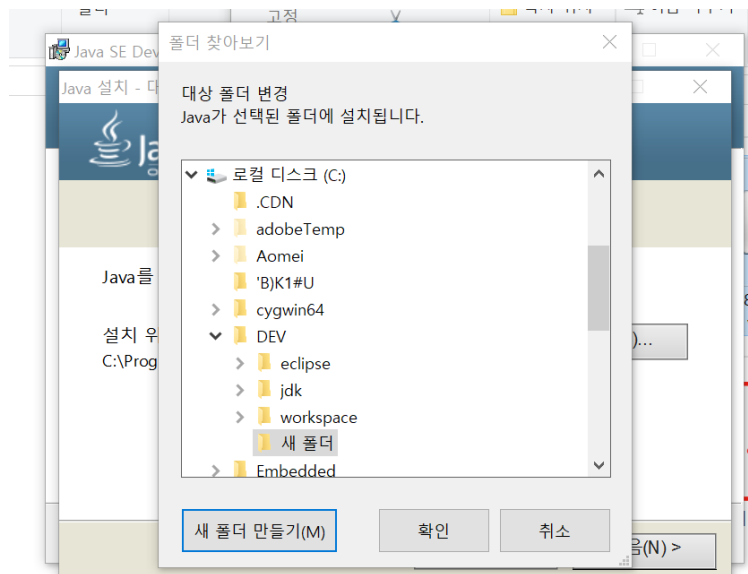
고정

Java SE Dev

Java 설치 - 대

Java를

설치 위
C:\Prog

)...

음(N) >

폴더 찾아보기

대상 폴더 변경
Java가 선택된 폴더에 설치됩니다.

로컬 디스크 (C:)
.CDN
adobeTemp
Aomei
'B)K1#U
cygwin64
DEV
eclipse
jdk
workspace
새 폴더
Embedded

새 폴더 만들기(M)
확인
취소